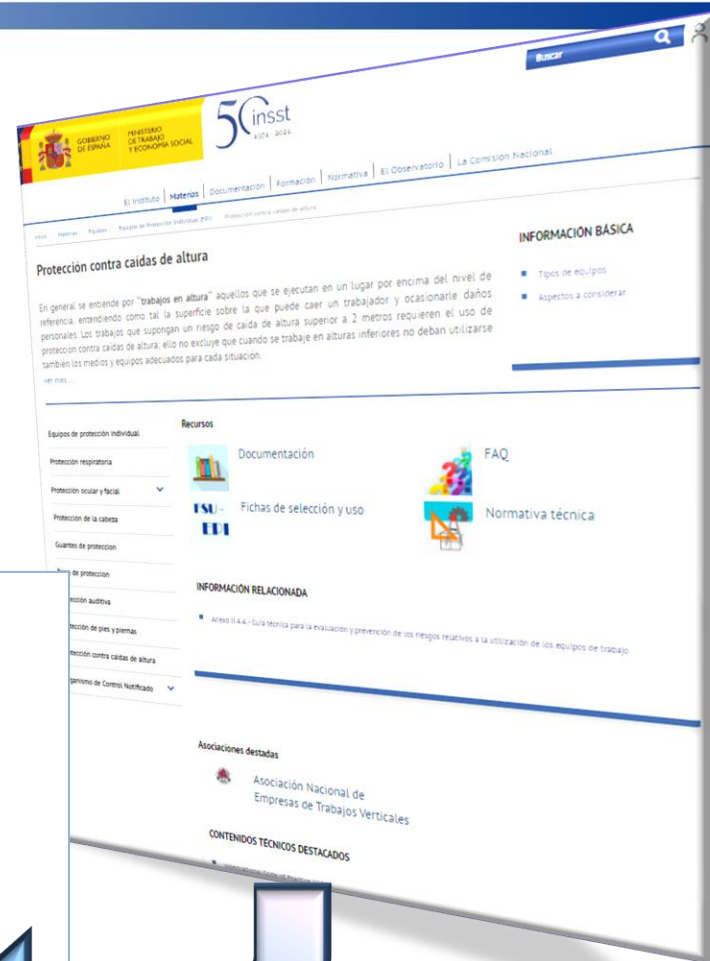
Buscar

GOBIERNO DE ESPAÑA | MINISTERIO DE TRABAJO Y ECONOMÍA SOCIAL

50 insst 1971 - 2021

El Instituto | Materias | Documentación | Formación | Normativa | El Observatorio | La Comisión Nacional

Inicio > Materias > Equipos > Equipos de Protección Individual (EPI) > Protección contra caídas de altura

Protección contra caídas de altura

En general se entiende por "trabajos en altura" aquellos que se ejecutan en un lugar por encima del nivel de referencia, entendiendo como tal la superficie sobre la que puede caer un trabajador y ocasionarle daños personales. Los trabajos que supongan un riesgo de caída de altura superior a 2 metros requieren el uso de protección contra caídas de altura; ello no excluye que cuando se trabaje en alturas inferiores no deban utilizarse también los medios y equipos adecuados para cada situación.
ver más ...

INFORMACIÓN BÁSICA
Tipos de equipos
Aspectos a considerar

Equipos de protección individual
Protección respiratoria
Protección ocular y facial
Protección de la cabeza
Guantes de proteccion
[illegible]ropa de proteccion
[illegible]ección auditiva
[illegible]tección de pies y piernas
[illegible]tección contra caídas de altura
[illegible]ganismo de Control Notificado

Recursos
Documentación
FAQ
FSU-EPI
Fichas de selección y uso
Normativa técnica

INFORMACIÓN RELACIONADA
Anexo II 4.4.- Guía técnica para la evaluación y prevención de los riesgos relativos a la utilización de los equipos de trabajo

Asociaciones destadas
Asociación Nacional de Empresas de Trabajos Verticales

CONTENIDOS TÉCNICOS DESTACADOS
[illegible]